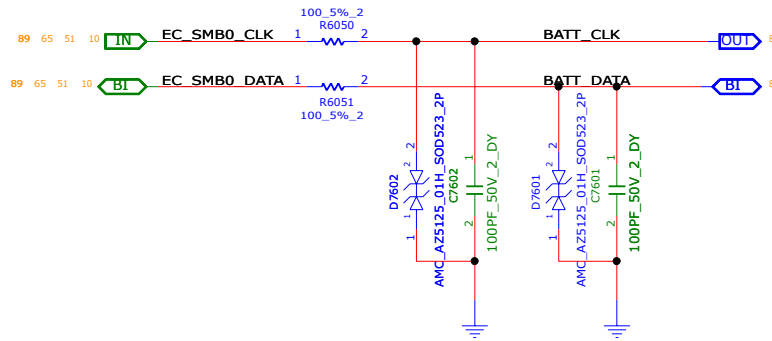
89 65 51 10 IN EC_SMB0_CLK

100_5%_2
R6050
1 2

BATT_CLK OUT 8

89 65 51 10 BI EC_SMB0_DATA

1 2
R6051
100_5%_2

BATT_DATA BI 8

2
D7602
1
AMC_AZ5125_01H_SOD523_2P

1
C7602
2
100PF_50V_2_DY

2
D7601
1
AMC_AZ5125_01H_SOD523_2P

1
C7601
2
100PF_50V_2_DY